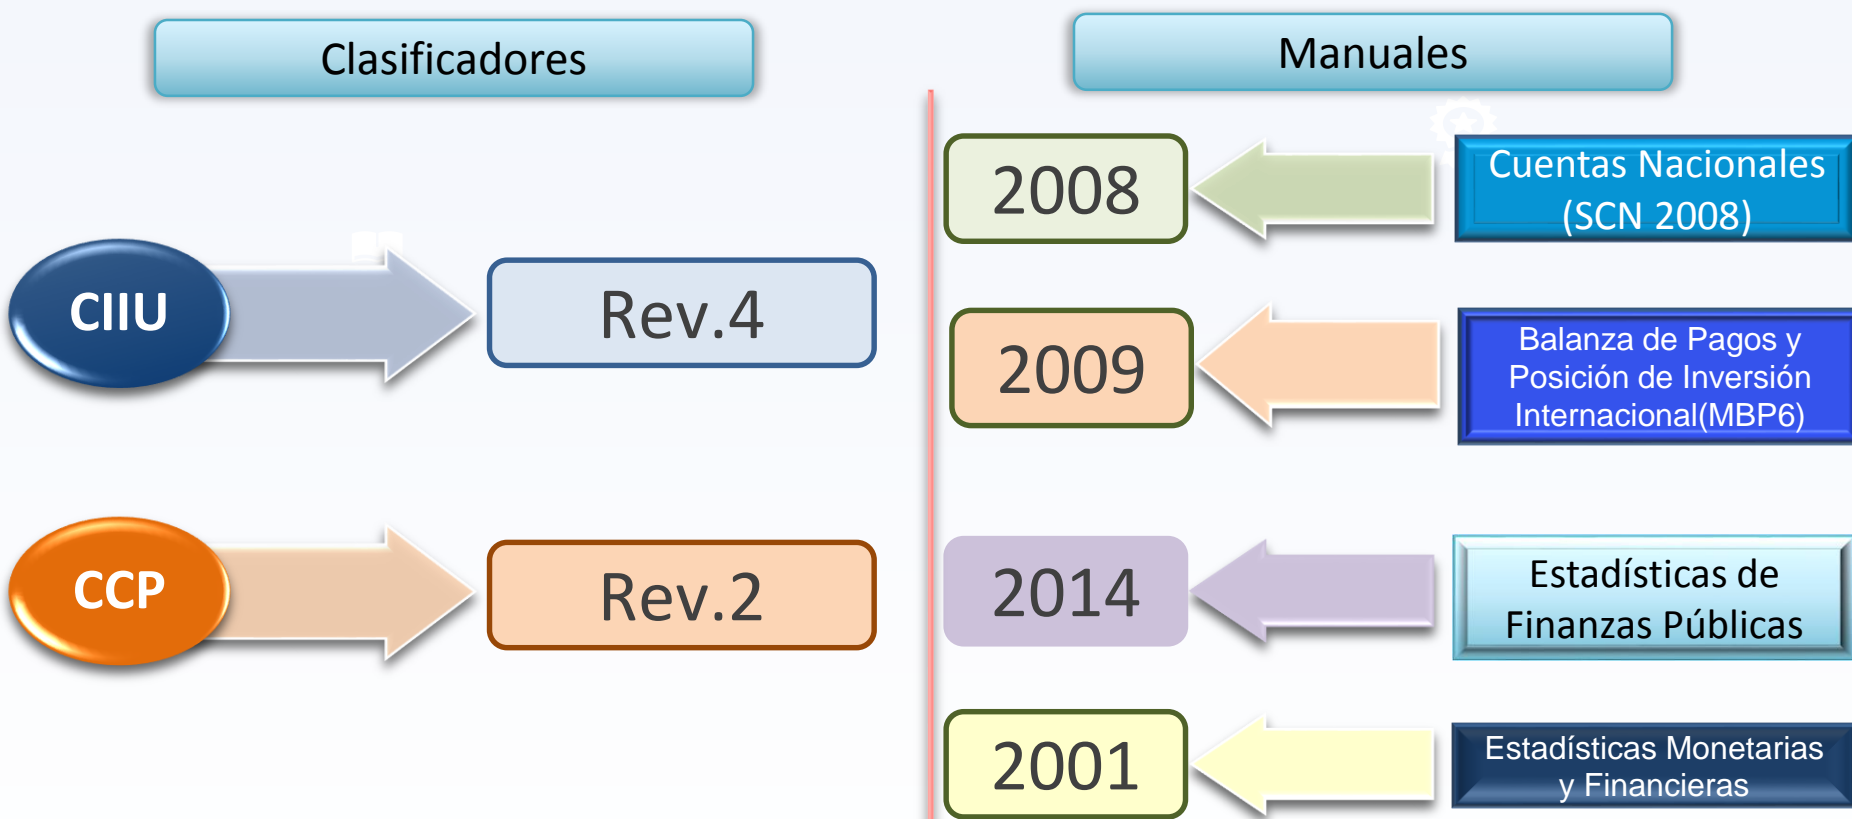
Clasificadores

CIIU

Rev.4

CCP

Rev.2

Manuales

2008

Cuentas Nacionales (SCN 2008)

2009

Balanza de Pagos y Posición de Inversión Internacional(MBP6)

2014

Estadísticas de Finanzas Públicas

2001

Estadísticas Monetarias y Financieras